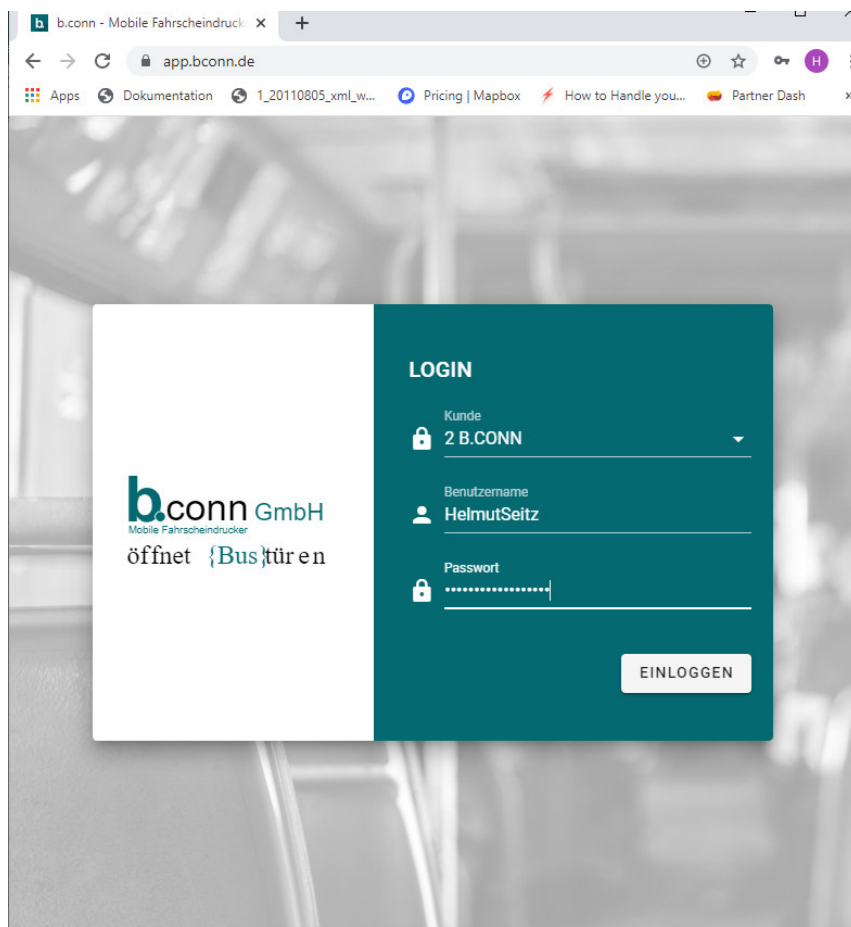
b. b.conn - Mobile Fahrscheindruck ×

app.bconn.de

Apps Dokumentation 1_20110805_xml_w... Pricing | Mapbox How to Handle you... Partner Dash

b.conn GmbH
Mobile Fahrscheindrucker
öffnet {Bus}türen

LOGIN

Kunde
2 B.CONN

Benutzername
HelmutSeitz

Passwort
•••••••••••••••••

EINLOGGEN